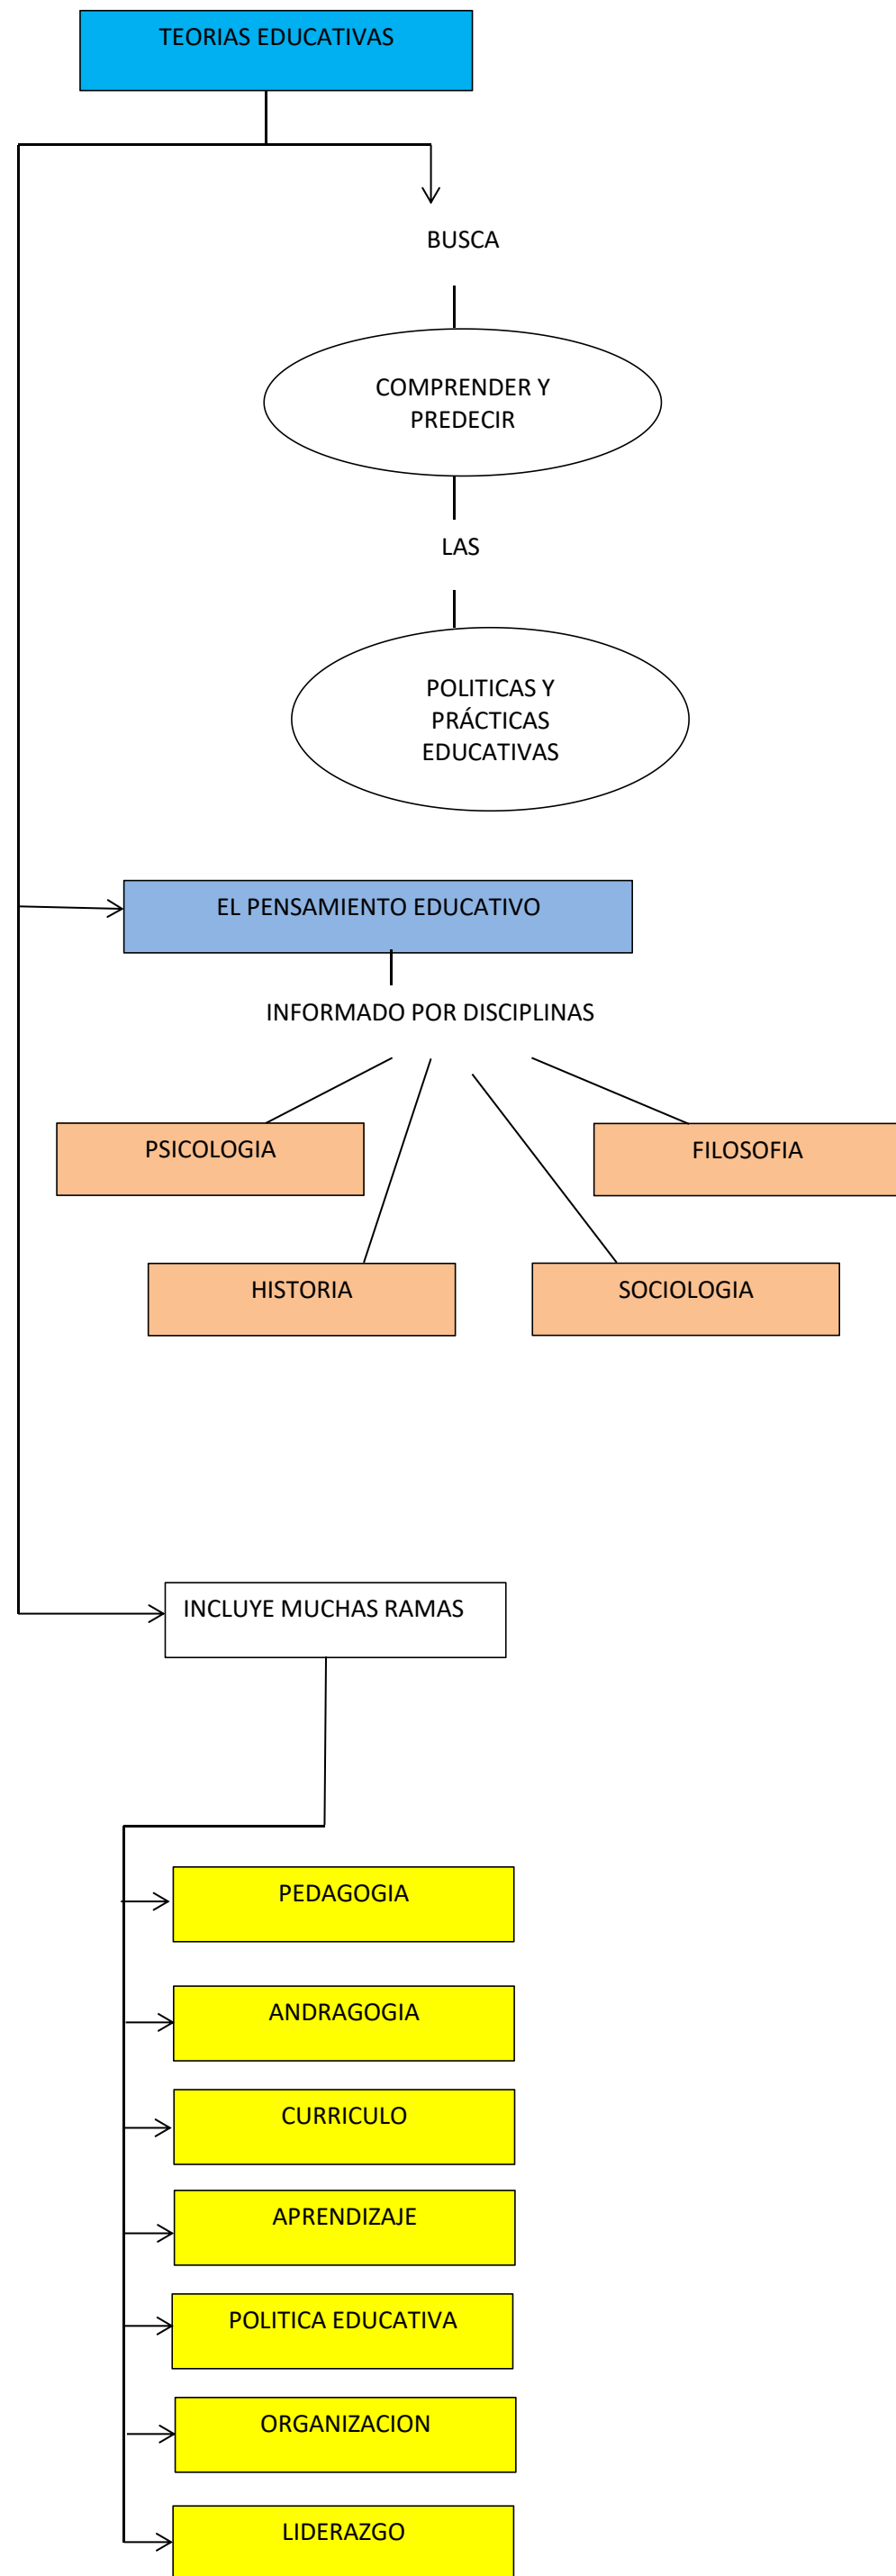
TEORIAS EDUCATIVAS

BUSCA

COMPRENDER Y PREDECIR

LAS

POLITICAS Y PRÁCTICAS EDUCATIVAS

EL PENSAMIENTO EDUCATIVO

INFORMADO POR DISCIPLINAS

PSICOLOGIA

FILOSOFIA

HISTORIA

SOCIOLOGIA

INCLUYE MUCHAS RAMAS

PEDAGOGIA

ANDRAGOGIA

CURRICULO

APRENDIZAJE

POLITICA EDUCATIVA

ORGANIZACION

LIDERAZGO